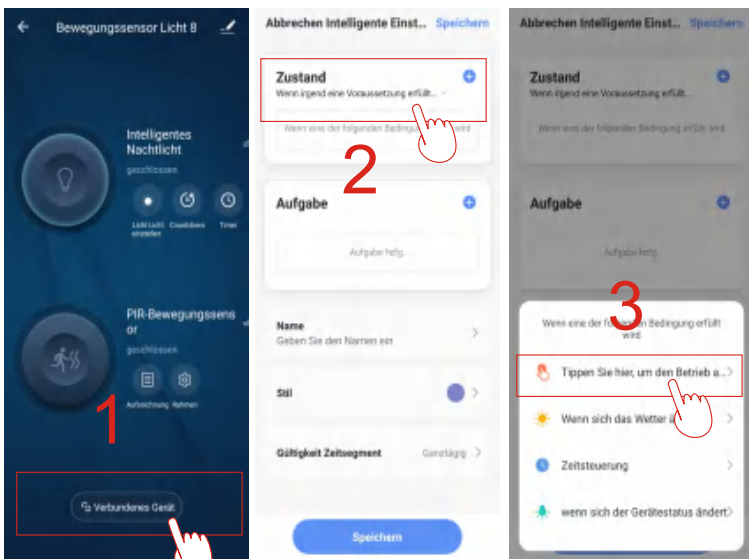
Bewegungssensor Licht 8

Intelligentes Nachtlicht
geschlossen

Licht Licht einstellen
Countdown
Timer

PIR-Bewegungssensor
geschlossen

Aufzeichnung
Rahmen

1

Verbundenes Gerät

Abbrechen Intelligente Einst...
Speichern

Zustand
Wenn irgend eine Voraussetzung erfüllt...

Wenn eine der folgenden Bedingungen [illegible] wird

2

Aufgabe

Aufgabe hinzufügen

Name
Geben Sie den Namen ein

Stil

Gültigkeit Zeitsegment
Ganztägig

Speichern

Abbrechen Intelligente Einst...
Speichern

Zustand
Wenn irgend eine Voraussetzung erfüllt

Wenn eine der folgenden Bedingung erfüllt wird

Aufgabe

Aufgabe hinzufügen

3

Wenn eine der fo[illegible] Bedingung erfüllt wird

Tippen Sie hier, um den Betrieb a...

Wenn sich das Wetter ä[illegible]

Zeitsteuerung

wenn sich der Gerätestatus ändert